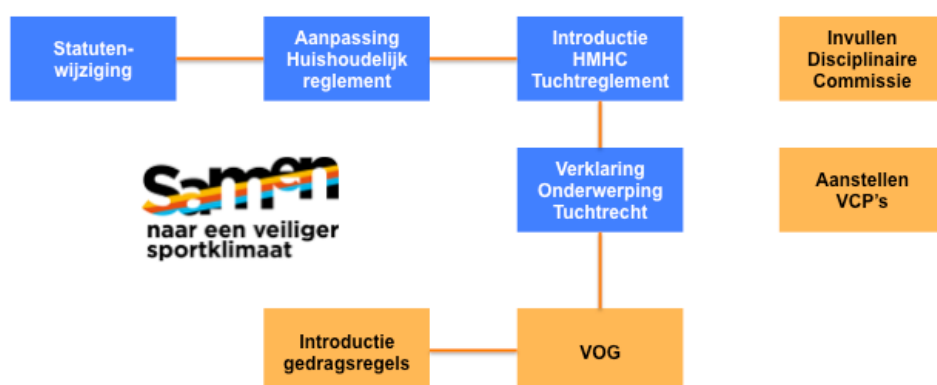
Statutenwijziging

Aanpassing Huishoudelijk reglement

Introductie HMHC Tuchtreglement

Invullen Disciplinaire Commissie

Samen
naar een veiliger sportklimaat

Verklaring Onderwerping Tuchtrecht

Aanstellen VCP's

Introductie gedragsregels

VOG